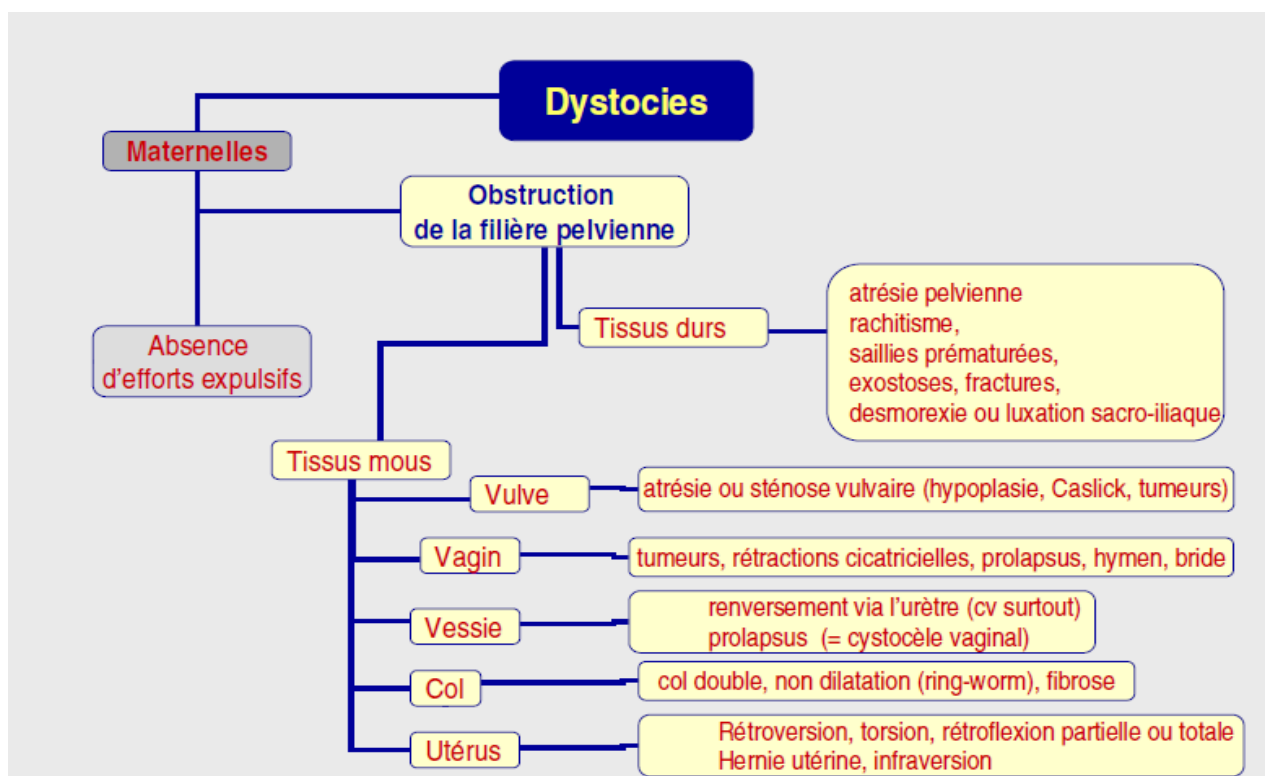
Dystocies

Maternelles

Obstruction de la filière pelvienne

Absence d'efforts expulsifs

Tissus durs

atrésie pelvienne
rachitisme,
saillies prématurées,
exostoses, fractures,
desmorexie ou luxation sacro-iliaque

Tissus mous

Vulve

atrésie ou sténose vulvaire (hypoplasie, Caslick, tumeurs)

Vagin

tumeurs, rétractions cicatricielles, prolapsus, hymen, bride

Vessie

renversement via l'urètre (cv surtout)
prolapsus (= cystocèle vaginal)

Col

col double, non dilatation (ring-worm), fibrose

Utérus

Rétroversion, torsion, rétroflexion partielle ou totale
Hernie utérine, infraversion